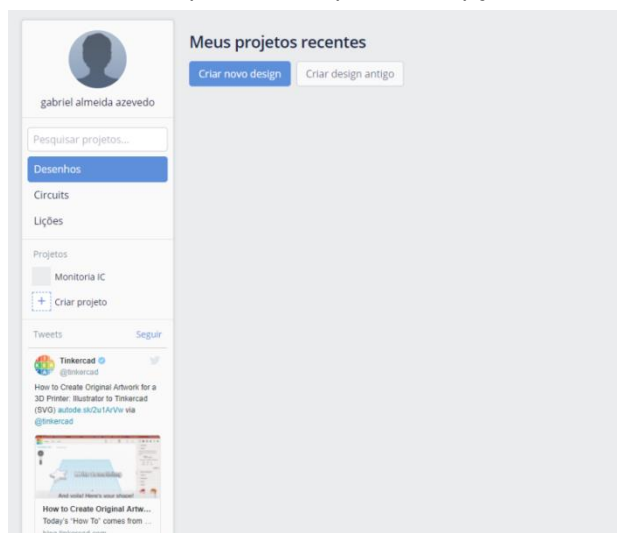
gabriel almeida azevedo

Pesquisar projetos...

Desenhos

Circuits

Lições

Projetos

Monitoria IC

+ Criar projeto

Tweets Seguir

Tinkercad
@tinkercad

How to Create Original Artwork for a 3D Printer: Illustrator to Tinkercad (SVG) autode.sk/2u1ArVw via @tinkercad

And voila! Here's your shape!

How to Create Original Artw...
Today's 'How To' comes from ...

Meus projetos recentes

Criar novo design

Criar design antigo